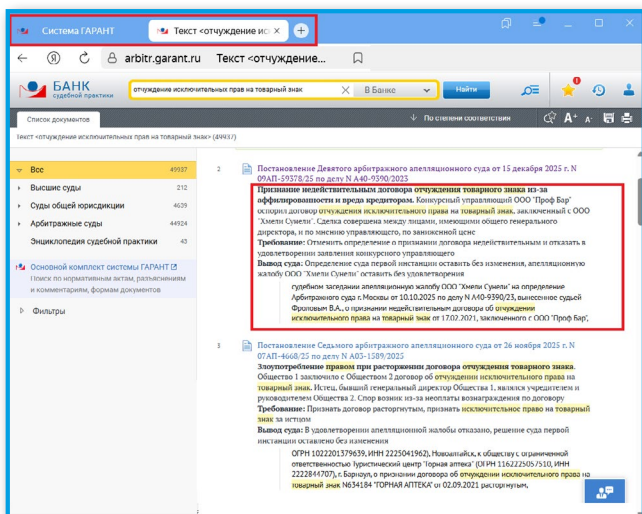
Система ГАРАНТ

Текст <отчуждение ис ×

arbitr.garant.ru Текст <отчуждение...

БАНК судебной практики

отчуждение исключительных прав на товарный знак

В Банке

Найти

Список документов

По степени соответствия

Текст «отчуждение исключительных прав на товарный знак» (49937)

Все 49937

Высшие суды 212

Суды общей юрисдикции 4639

Арбитражные суды 44924

Энциклопедия судебной практики 43

Основной комплект системы ГАРАНТ

Поиск по нормативным актам, разъяснениям и комментариям, формам документов

Фильтры

2

Постановление Девятого арбитражного апелляционного суда от 15 декабря 2025 г. N 09АП-59378/25 по делу N А40-9390/2023

Признание недействительным договора отчуждения товарного знака из-за аффилированности и вреда кредиторам. Конкурсный управляющий ООО "Проф Бар" оспорил договор отчуждения исключительного права на товарный знак, заключенный с ООО "Хмели Сунели". Сделка совершена между лицами, имеющими общего генерального директора, и, по мнению управляющего, по заниженной цене

Требование: Отменить определение о признании договора недействительным и отказать в удовлетворении заявления конкурсного управляющего

Вывод суда: Определение суда первой инстанции оставить без изменения, апелляционную жалобу ООО "Хмели Сунели" оставить без удовлетворения

судебном заседании апелляционную жалобу ООО "Хмели Сунели" на определение Арбитражного суда г. Москвы от 10.10.2025 по делу N А40-9390/23, вынесенное судьей Фроловым В.А., о признании недействительным договора об отчуждении исключительного права на товарный знак от 17.02.2021, заключенного с ООО "Проф Бар",

3

Постановление Седьмого арбитражного апелляционного суда от 26 ноября 2025 г. N 07АП-4668/25 по делу N А03-1589/2025

Злоупотребление правом при расторжении договора отчуждения товарного знака. Общество 1 заключило с Обществом 2 договор об отчуждении исключительного права на товарный знак. Истец, бывший генеральный директор Общества 1, является учредителем и руководителем Общества 2. Спор возник из-за неоплаты вознаграждения по договору

Требование: Признать договор расторгнутым, признать исключительное право на товарный знак за истцом

Вывод суда: В удовлетворении апелляционной жалобы отказано, решение суда первой инстанции оставлено без изменения

ОГРН 1022201379639, ИНН 2225041962), Новоалтайск, к обществу с ограниченной ответственностью Туристический центр "Горная аптека" (ОГРН 1162225057510, ИНН 2222844707), г. Барнаул, о признании договора об отчуждении исключительного права на товарный знак N634184 "ГОРНАЯ АПТЕКА" от 02.09.2021 расторгнутым,